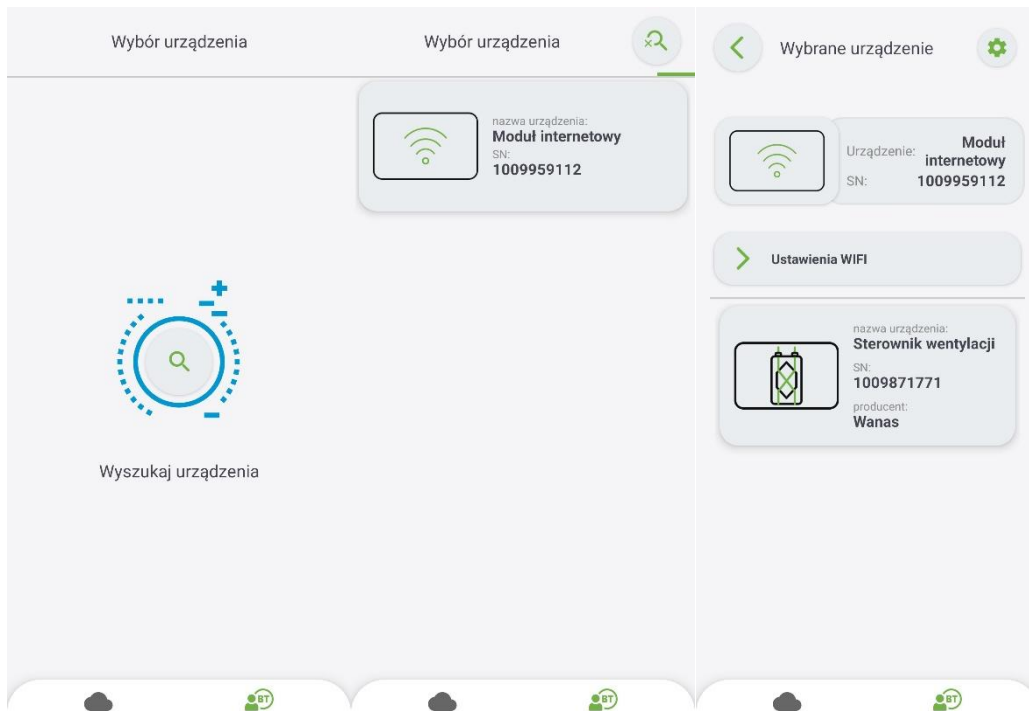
Wybór urządzenia

Wyszukaj urządzenia

BT

Wybór urządzenia

nazwa urządzenia:
Moduł internetowy
SN:
1009959112

BT

Wybrane urządzenie

Urządzenie: Moduł internetowy
SN: 1009959112

Ustawienia WIFI

nazwa urządzenia:
Sterownik wentylacji
SN:
1009871771
producent:
Wanas

BT